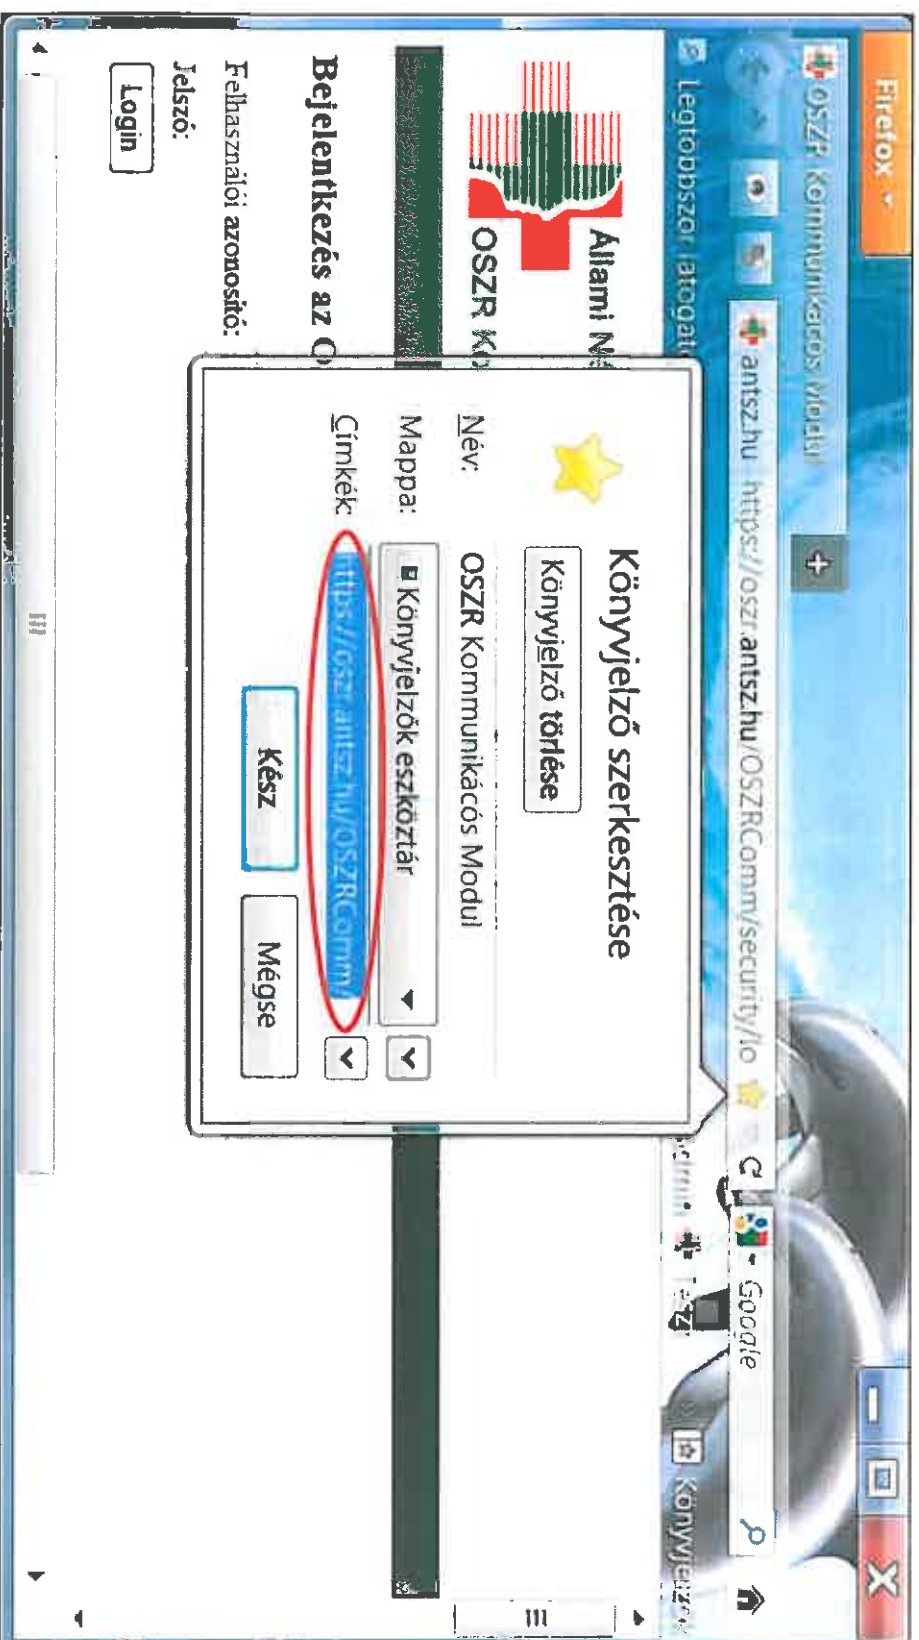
Firefox

OSZR Kommunikációs Modul

+

antsz.hu https://oszr.antsz.hu/OSZRComm/security/lo

Google

Legtöbbször látogatott

Könyvjelzők

Állami N

OSZR K

Bejelentkezés az O

Felhasználói azonosító:

Jelszó:

Login

Könyvjelző szerkesztése

Könyvjelző törlése

Név: OSZR Kommunikációs Modul

Mappa: Könyvjelzők eszköztár

Címkék: https://oszr.antsz.hu/OSZRComm/

Kész

Mégse